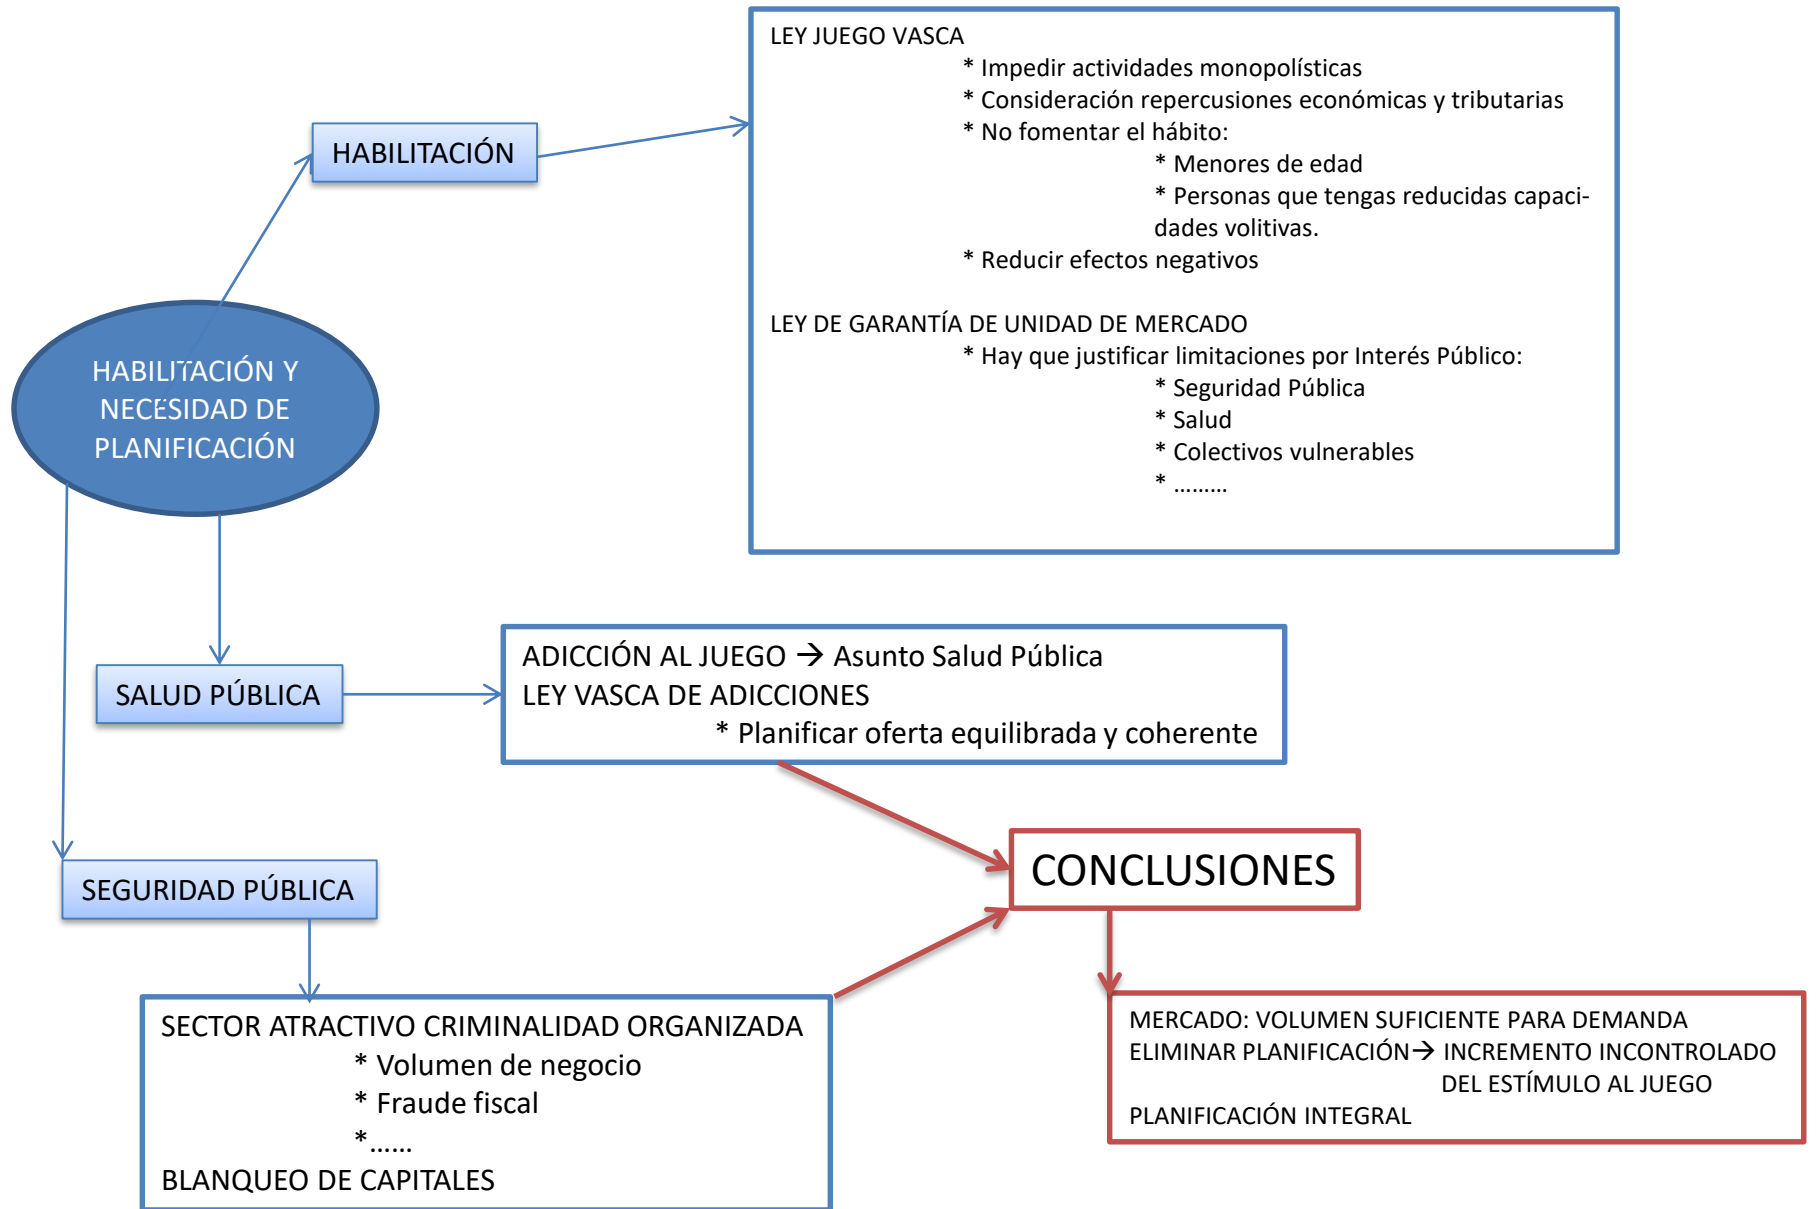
HABILITACIÓN Y NECESIDAD DE PLANIFICACIÓN

HABILITACIÓN

LEY JUEGO VASCA
* Impedir actividades monopolísticas
* Consideración repercusiones económicas y tributarias
* No fomentar el hábito:
* Menores de edad
* Personas que tengas reducidas capacidades volitivas.
* Reducir efectos negativos

LEY DE GARANTÍA DE UNIDAD DE MERCADO
* Hay que justificar limitaciones por Interés Público:
* Seguridad Pública
* Salud
* Colectivos vulnerables
* ………

SALUD PÚBLICA

ADICCIÓN AL JUEGO → Asunto Salud Pública
LEY VASCA DE ADICCIONES
* Planificar oferta equilibrada y coherente

SEGURIDAD PÚBLICA

SECTOR ATRACTIVO CRIMINALIDAD ORGANIZADA
* Volumen de negocio
* Fraude fiscal
*……
BLANQUEO DE CAPITALES

CONCLUSIONES

MERCADO: VOLUMEN SUFICIENTE PARA DEMANDA
ELIMINAR PLANIFICACIÓN→ INCREMENTO INCONTROLADO DEL ESTÍMULO AL JUEGO
PLANIFICACIÓN INTEGRAL